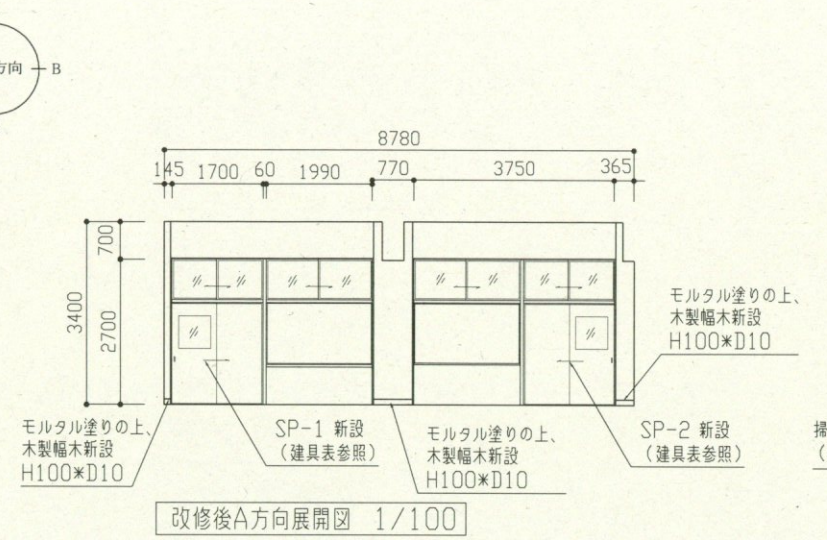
方向 B

8780
145 1700 60 1990 770 3750 365

700
3400
2700

モルタル塗りの上、
木製幅木新設
H100*D10

モルタル塗りの上、
木製幅木新設
H100*D10

SP-1 新設
(建具表参照)

モルタル塗りの上、
木製幅木新設
H100*D10

SP-2 新設
(建具表参照)

掃
(

改修後A方向展開図 1/100